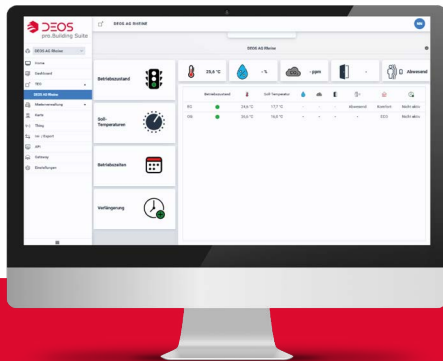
DEOS pro.Building Suite

DEOS AG Rheine

DEOS AG Rheine

Home

Dashboard

TPS

DEOS AG Rheine

Medienverwaltung

Karte

Trees

Im- / Export

API

Gateway

Einstellungen

DEOS AG Rheine

Betriebszustand

Soll-Temperaturen

Betriebszeiten

Verlängerung

25,5 °C

- %

- ppm

-

Abwesend

| | Betriebszustand | | Soll-Temperatur | | | | | | |
|---|---|---|---|---|---|---|---|---|---|
| 001 | | 24,6 °C | 17,7 °C | - | - | - | Abwesend | Komfort | Nicht aktiv |
| 006 | | 25,5 °C | 16,0 °C | - | - | - | - | ECO | Nicht aktiv |